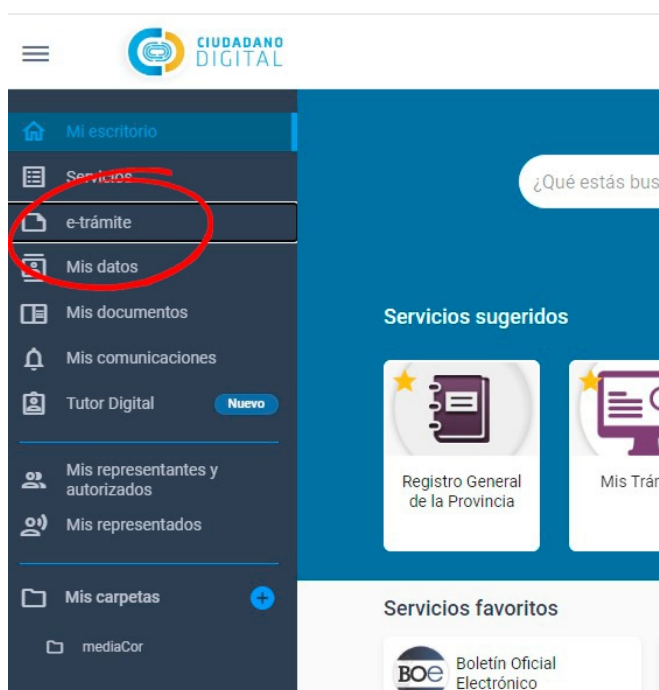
CIUDADANO
DIGITAL

Mi escritorio
Servicios
e-trámite
Mis datos
Mis documentos
Mis comunicaciones
Tutor Digital Nuevo
Mis representantes y autorizados
Mis representados
Mis carpetas
mediaCor

¿Qué estás bus

Servicios sugeridos

Registro General de la Provincia

Mis Trár

Servicios favoritos

BOE

Boletín Oficial Electrónico